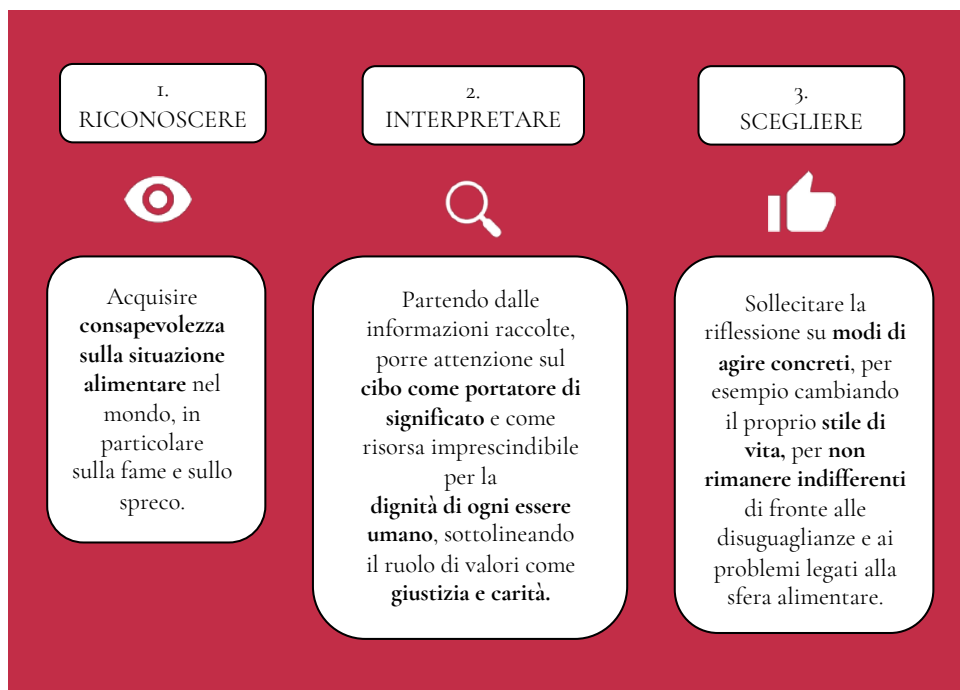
1.
RICONOSCERE

2.
INTERPRETARE

3.
SCEGLIERE

Acquisire **consapevolezza sulla situazione alimentare** nel mondo, in particolare sulla fame e sullo spreco.

Partendo dalle informazioni raccolte, porre attenzione sul **cibo come portatore di significato** e come risorsa imprescindibile per la **dignità di ogni essere umano**, sottolineando il ruolo di valori come **giustizia e carità.**

Sollecitare la riflessione su **modi di agire concreti**, per esempio cambiando il proprio **stile di vita,** per **non rimanere indifferenti** di fronte alle disuguaglianze e ai problemi legati alla sfera alimentare.